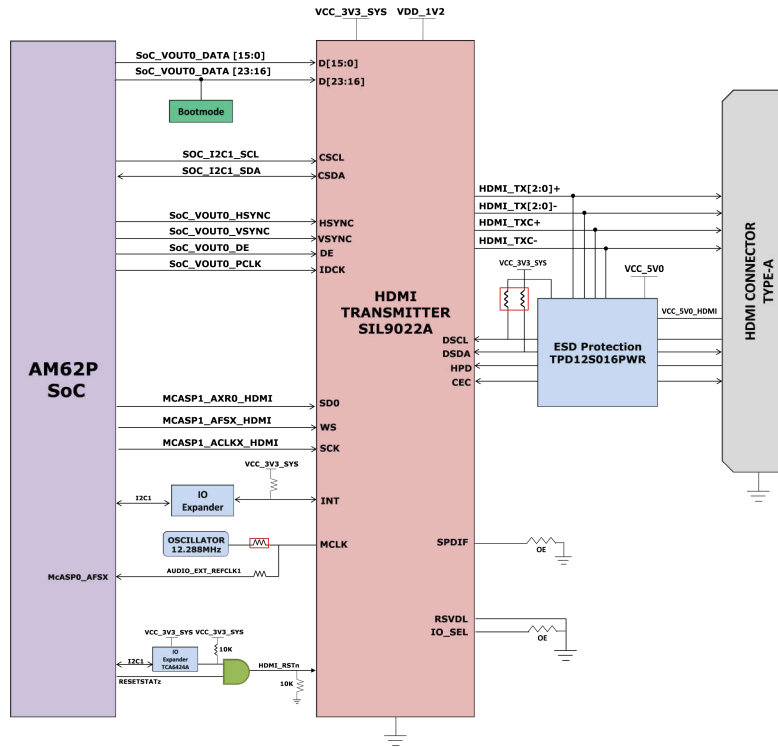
VCC_3V3_SYS
VDD_1V2

AM62P SoC

SoC_VOUT0_DATA [15:0]
SoC_VOUT0_DATA [23:16]
Bootmode
SOC_I2C1_SCL
SOC_I2C1_SDA
SoC_VOUT0_HSYNC
SoC_VOUT0_VSYNC
SoC_VOUT0_DE
SoC_VOUT0_PCLK
MCASP1_AXR0_HDMI
MCASP1_AFSX_HDMI
MCASP1_ACLKX_HDMI
VCC_3V3_SYS
I2C1
IO Expander
OSCILLATOR 12.288MHz
AUDIO_EXT_REFCLK1
McASP0_AFSX
VCC_3V3_SYS VCC_3V3_SYS
10K
I2C1
IO Expander TCA6424A
RESETSTATz
HDMI_RSTn
10K

D[15:0]
D[23:16]
CSCL
CSDA
HSYNC
VSYNC
DE
IDCK
HDMI TRANSMITTER SIL9022A
SD0
WS
SCK
INT
MCLK
SPDIF
RSVDL
IO_SEL
DSCL
DSDA
HPD
CEC

HDMI_TX[2:0]+
HDMI_TX[2:0]-
HDMI_TXC+
HDMI_TXC-
VCC_3V3_SYS
VCC_5V0
VCC_5V0_HDMI
ESD Protection TPD12S016PWR
OE
OE

HDMI CONNECTOR TYPE-A